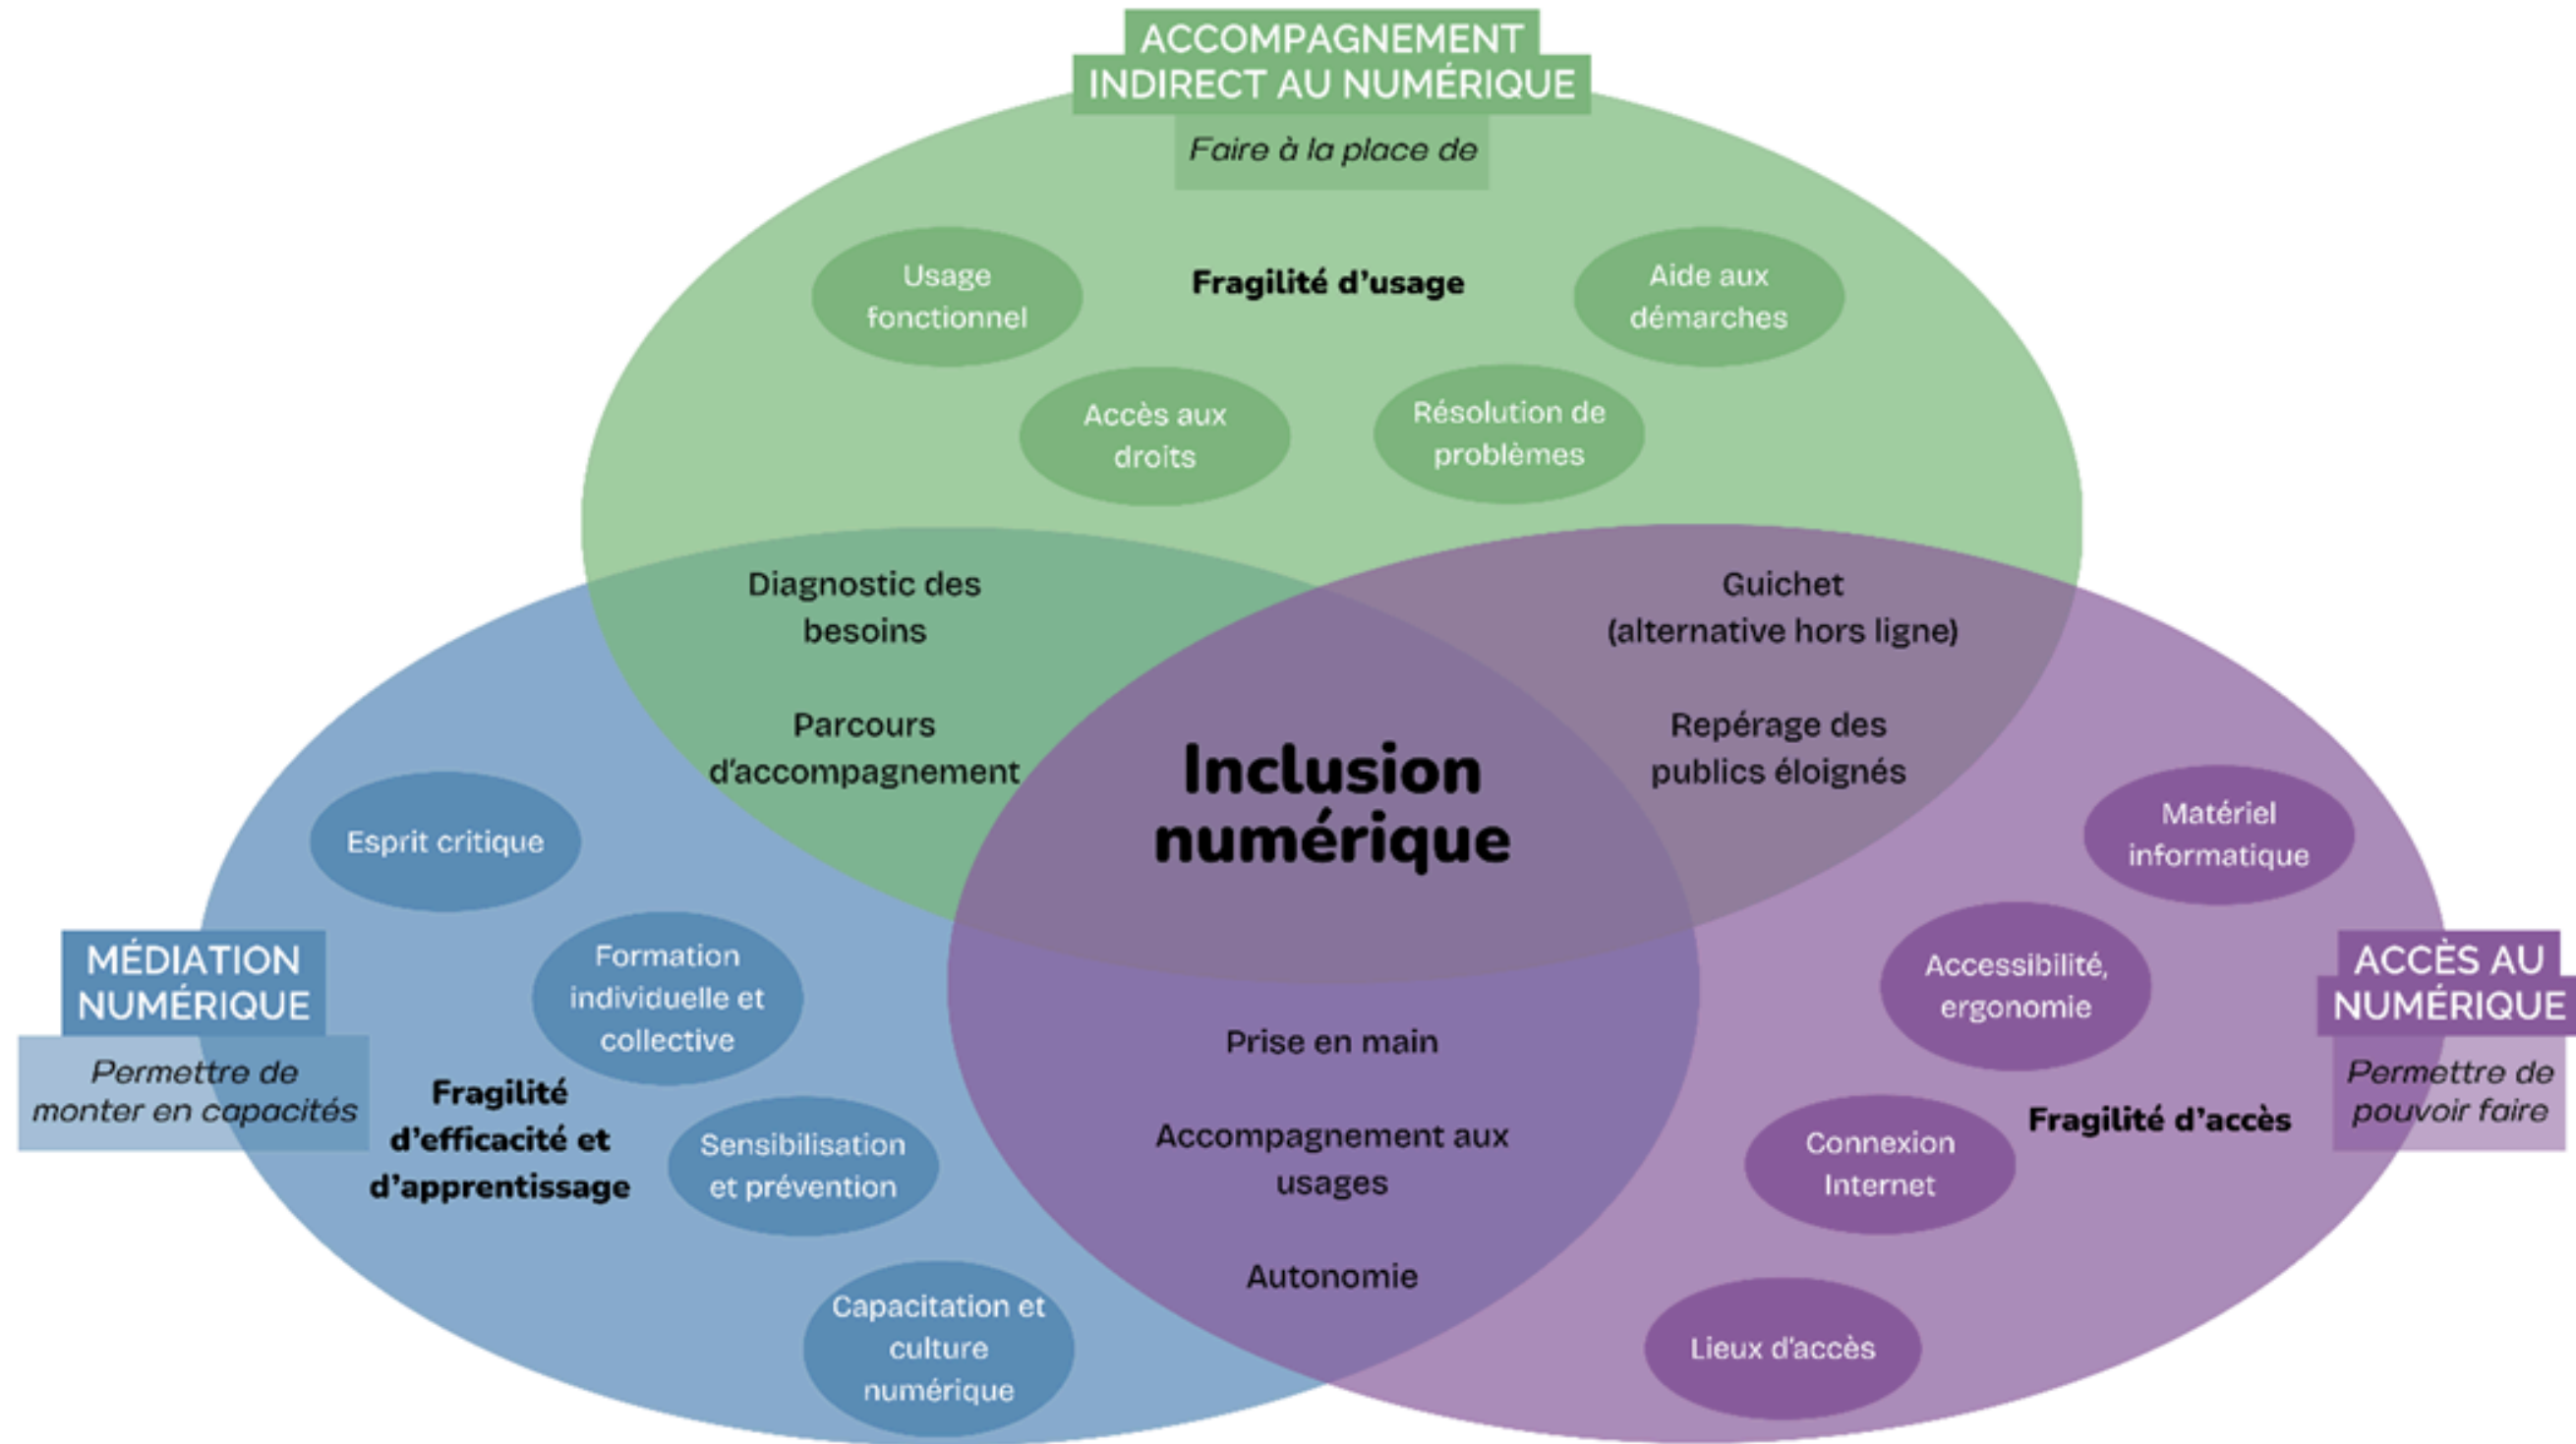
ACCOMPAGNEMENT INDIRECT AU NUMÉRIQUE
Faire à la place de

Usage fonctionnel

Fragilité d'usage

Aide aux démarches

Accès aux droits

Résolution de problèmes

Diagnostic des besoins

Parcours d'accompagnement

Guichet (alternative hors ligne)

Repérage des publics éloignés

Inclusion numérique

Esprit critique

Matériel informatique

MÉDIATION NUMÉRIQUE
Permettre de monter en capacités

Formation individuelle et collective

Fragilité d'efficacité et d'apprentissage

Sensibilisation et prévention

Capacitation et culture numérique

Prise en main

Accompagnement aux usages

Autonomie

Accessibilité, ergonomie

ACCÈS AU NUMÉRIQUE
Permettre de pouvoir faire

Fragilité d'accès

Connexion Internet

Lieux d'accès